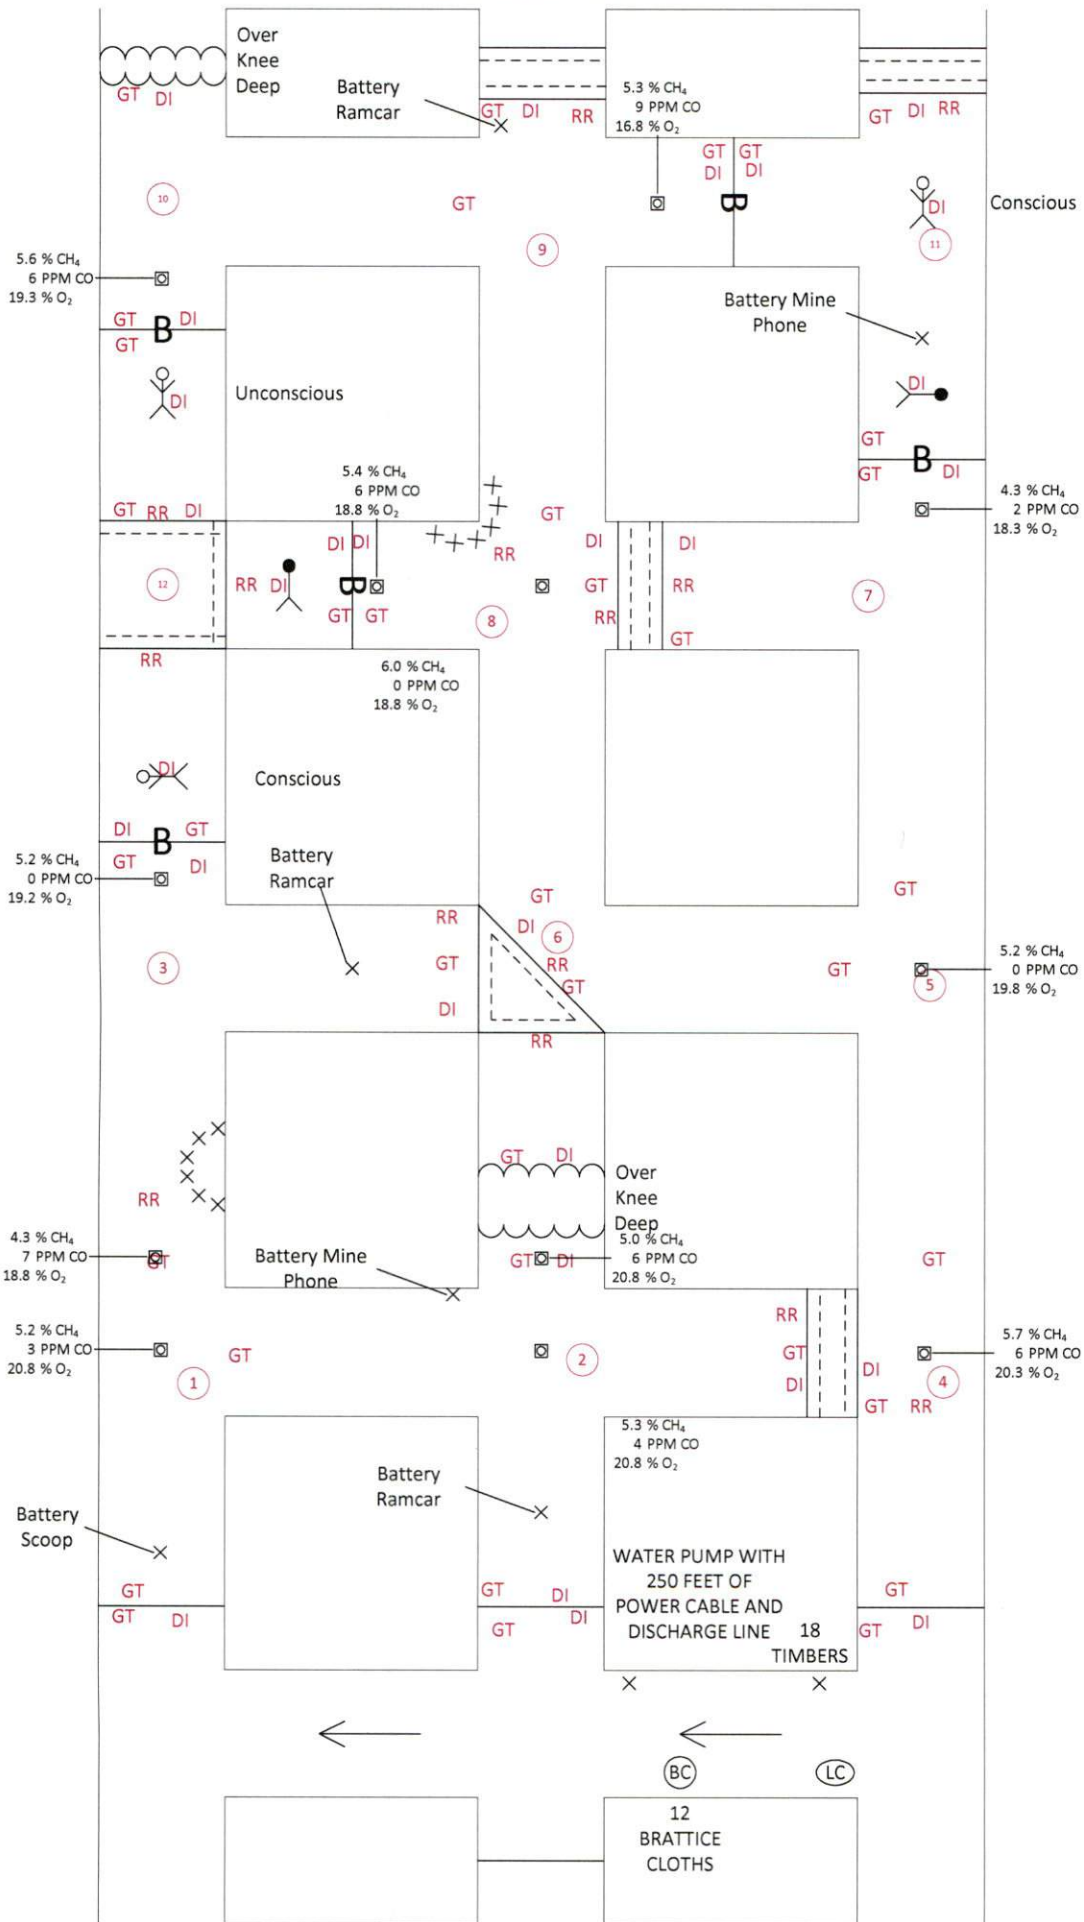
Over Knee Deep

GT DI

Battery Ramcar

GT DI RR

5.3 % $CH_4$
9 PPM CO
16.8 % $O_2$

GT DI RR

GT GT
DI DI

B

10

GT

9

DI

11

Conscious

5.6 % $CH_4$
6 PPM CO
19.3 % $O_2$

GT B DI
GT

Battery Mine Phone

DI

Unconscious

DI

GT
GT B DI

4.3 % $CH_4$
2 PPM CO
18.3 % $O_2$

GT RR DI

5.4 % $CH_4$
6 PPM CO
18.8 % $O_2$

GT

DI DI

RR

DI

DI

12

RR DI

B

GT GT

8

GT

RR

RR

GT

7

RR

6.0 % $CH_4$
0 PPM CO
18.8 % $O_2$

DI

Conscious

DI GT
B
GT DI

5.2 % $CH_4$
0 PPM CO
19.2 % $O_2$

Battery Ramcar

GT

GT

RR

DI

6

RR
GT

3

GT

DI

GT

5.2 % $CH_4$
0 PPM CO
19.8 % $O_2$

5

RR

RR

GT DI

Over Knee Deep

4.3 % $CH_4$
7 PPM CO
18.8 % $O_2$

GT

Battery Mine Phone

GT DI

5.0 % $CH_4$
6 PPM CO
20.8 % $O_2$

GT

RR

5.2 % $CH_4$
3 PPM CO
20.8 % $O_2$

GT

1

2

GT

DI

DI

5.7 % $CH_4$
6 PPM CO
20.3 % $O_2$

4

GT RR

5.3 % $CH_4$
4 PPM CO
20.8 % $O_2$

Battery Ramcar

Battery Scoop

WATER PUMP WITH 250 FEET OF POWER CABLE AND DISCHARGE LINE

18 TIMBERS

GT
GT DI

GT DI
GT DI

GT
GT DI

BC

LC

12 BRATTICE CLOTHS